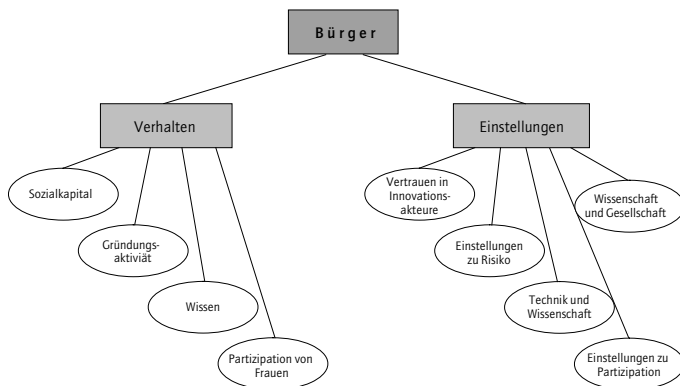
Bürger

Verhalten

Einstellungen

Sozialkapital

Gründungsaktiviät

Wissen

Partizipation von Frauen

Vertrauen in Innovationsakteure

Einstellungen zu Risiko

Technik und Wissenschaft

Wissenschaft und Gesellschaft

Einstellungen zu Partizipation